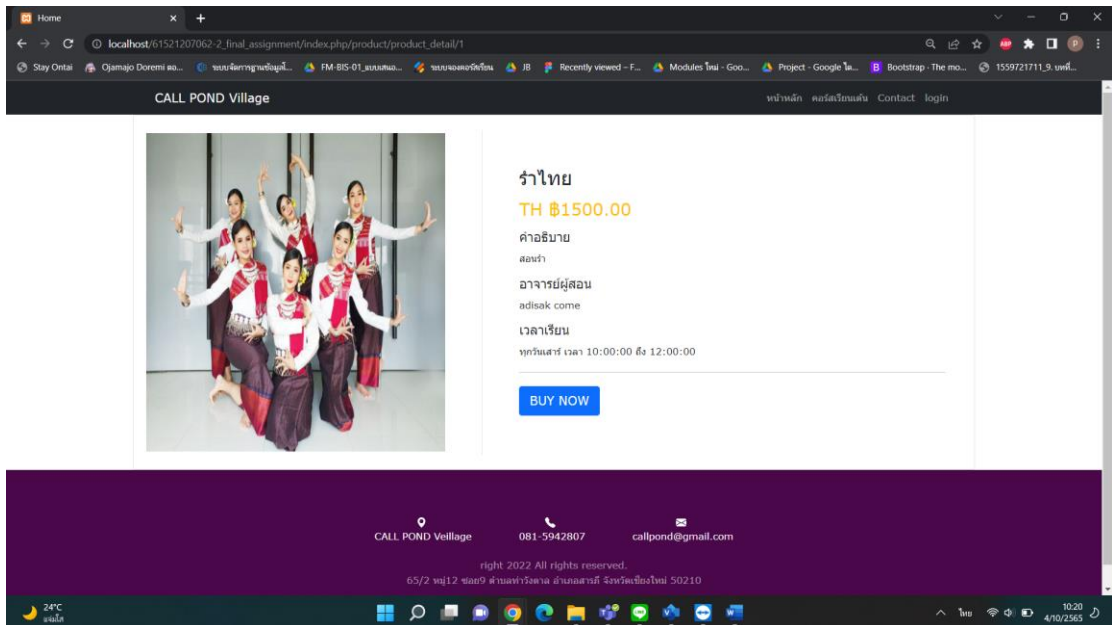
Home
localhost/61521207062-2_final_assignment/index.php/product/product_detail/1
Stay Ontai  Ojamajo Doremi ตอ...  ระบบจัดการฐานข้อมูล...  FM-BIS-01_แบบเสนอ...  ระบบจองคอร์สเรียน  JB  Recently viewed – F...  Modules ใหม่ - Goo...  Project - Google ได...  Bootstrap · The mo...  1559721711_9. บทที่...

CALL POND Village
หน้าหลัก คอร์สเรียนเต้น Contact login

รำไทย
TH ฿1500.00
คำอธิบาย
สอนรำ
อาจารย์ผู้สอน
adisak come
เวลาเรียน
ทุกวันเสาร์ เวลา 10:00:00 ถึง 12:00:00
BUY NOW

CALL POND Veillage
081-5942807
callpond@gmail.com
right 2022 All rights reserved.
65/2 หมู่12 ซอย9 ตำบลท่าวังตาล อำเภอสารภี จังหวัดเชียงใหม่ 50210

24°C
แจ่มใส
ไทย
10:20
4/10/2565